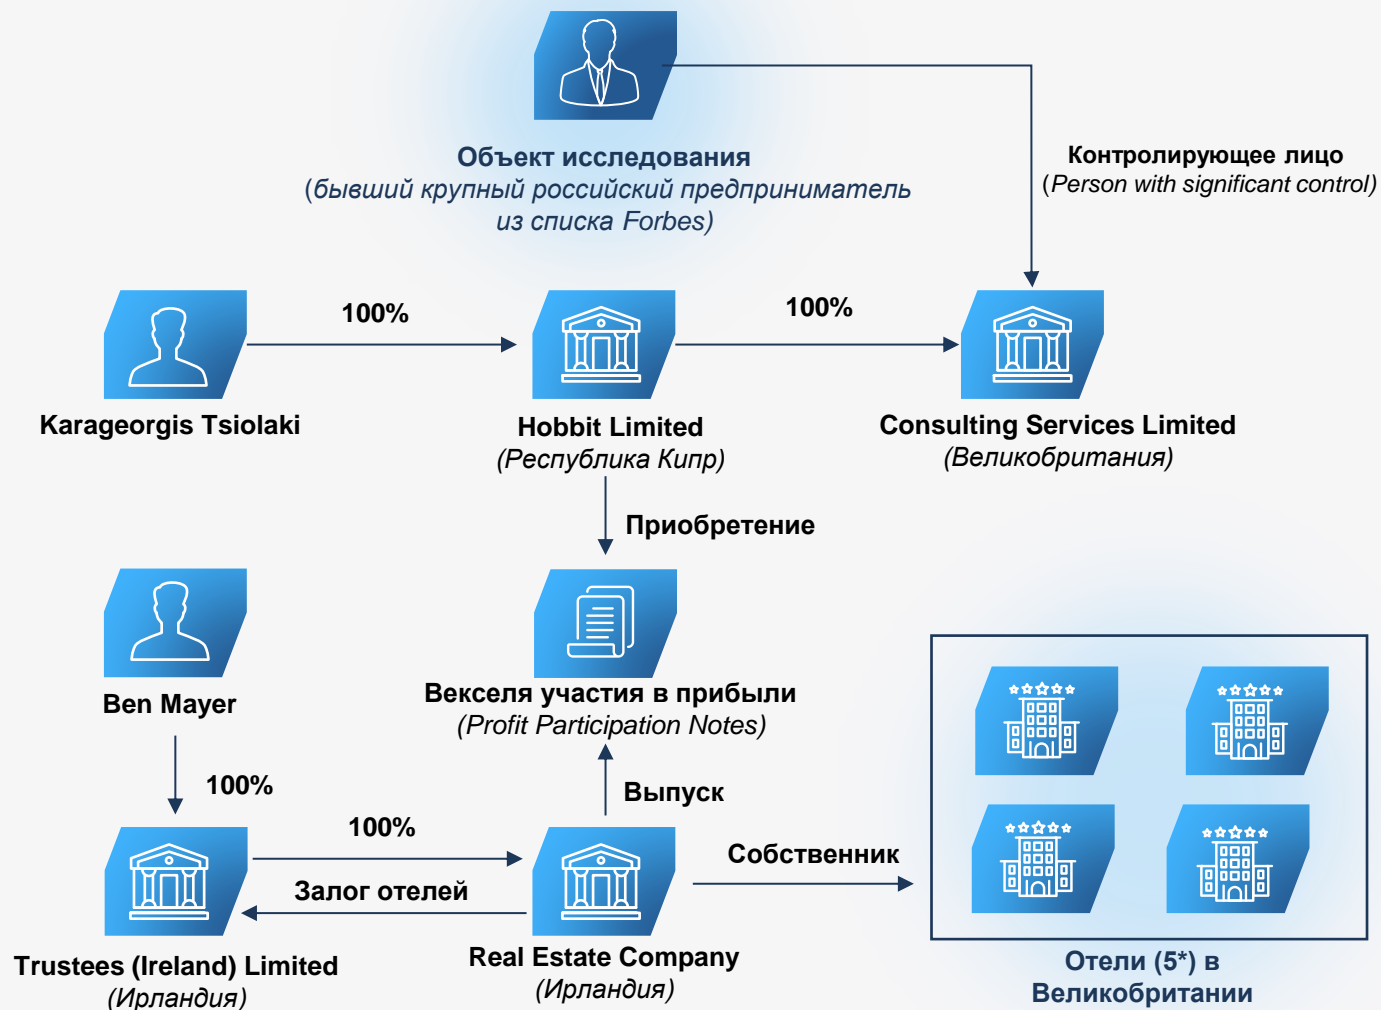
Объект исследования
(бывший крупный российский предприниматель из списка Forbes)

Контролирующее лицо
(Person with significant control)

100%

100%

Karageorgis Tsiolaki

Hobbit Limited
(Республика Кипр)

Consulting Services Limited
(Великобритания)

Приобретение

Ben Mayer

Векселя участия в прибыли
(Profit Participation Notes)

100%

Выпуск

100%

Собственник

Залог отелей

Trustees (Ireland) Limited
(Ирландия)

Real Estate Company
(Ирландия)

Отели (5*) в Великобритании